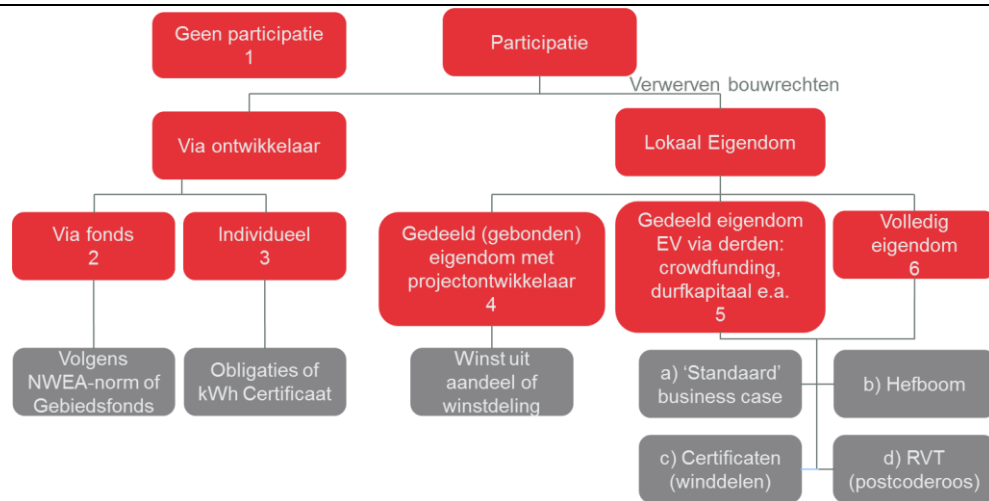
Geen participatie
1

Participatie

Verwerven bouwrechten

Via ontwikkelaar

Lokaal Eigendom

Via fonds
2

Individueel
3

Gedeeld (gebonden) eigendom met projectontwikkelaar
4

Gedeeld eigendom EV via derden: crowdfunding, durfkapitaal e.a.
5

Volledig eigendom
6

Volgens NWEA-norm of Gebiedsfonds

Obligaties of kWh Certificaat

Winst uit aandeel of winstdeling

a) 'Standaard' business case

b) Hefboom

c) Certificaten (winddelen)

d) RVT (postcoderoos)